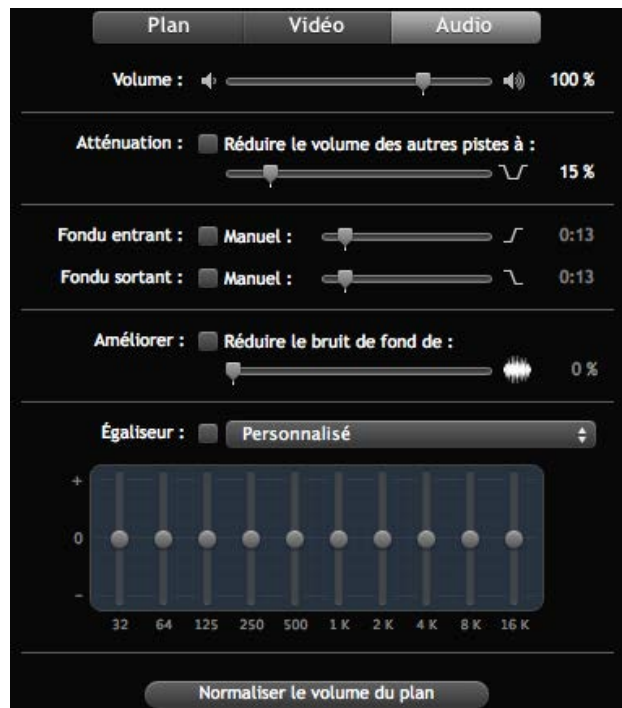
Plan Vidéo Audio

Volume : 100 %

Atténuation : Réduire le volume des autres pistes à :
15 %

Fondu entrant : Manuel : 0:13
Fondu sortant : Manuel : 0:13

Améliorer : Réduire le bruit de fond de :
0 %

Égaliseur : Personnalisé

+
0
–

32 64 125 250 500 1 K 2 K 4 K 8 K 16 K

Normaliser le volume du plan